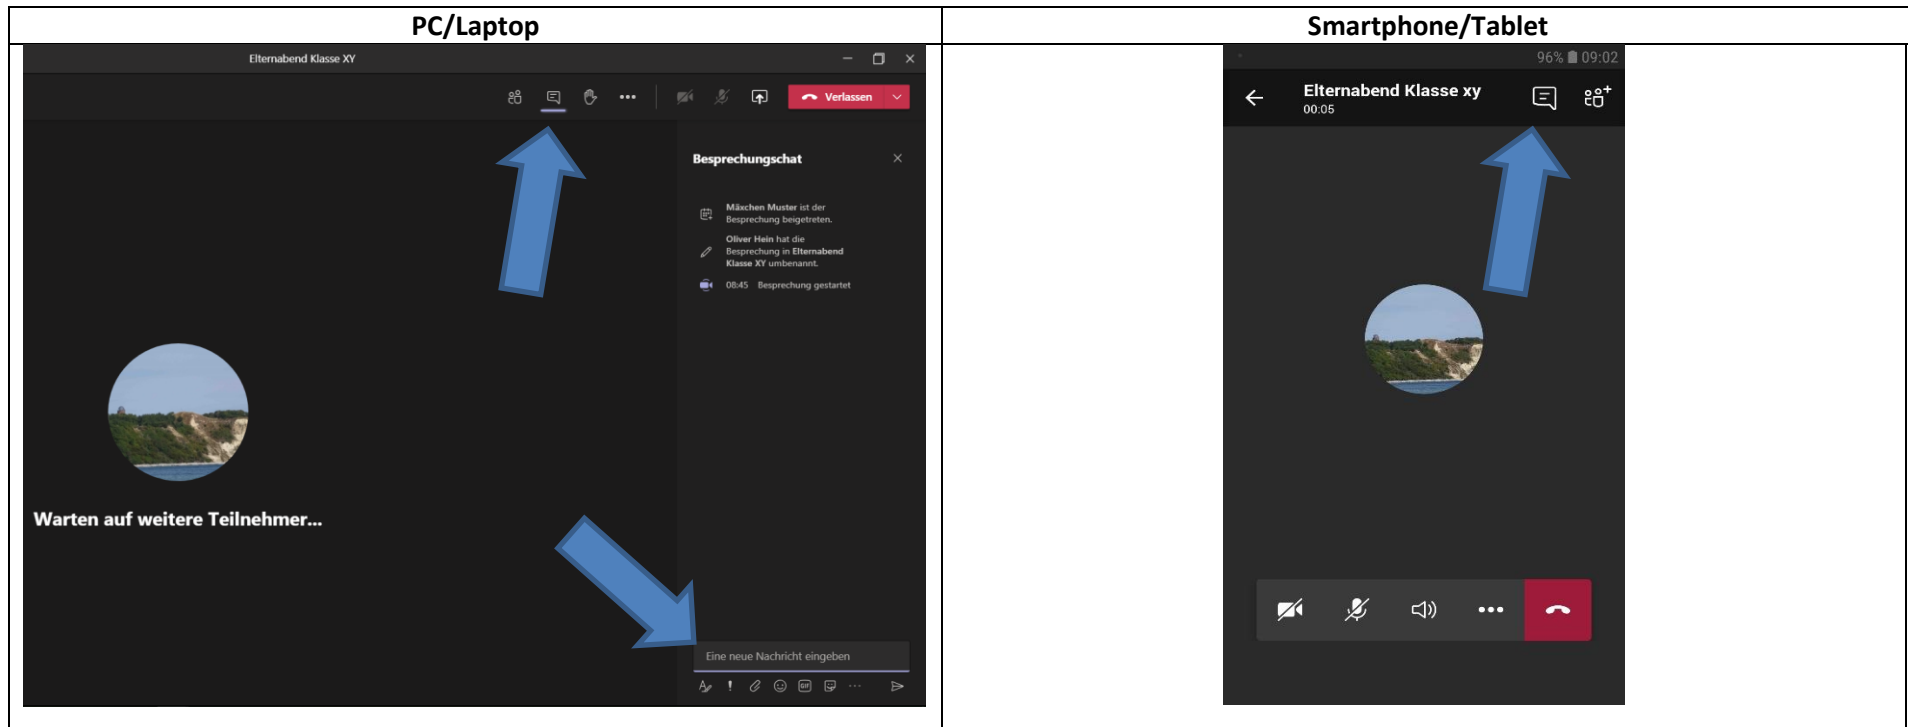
| PC/Laptop | Smartphone/Tablet |
|---|---|
| Elternabend Klasse XY<br>Verlassen<br>Besprechungschat<br>Mäxchen Muster ist der Besprechung beigetreten.<br>Oliver Hein hat die Besprechung in Elternabend Klasse XY umbenannt.<br>08:45 Besprechung gestartet<br>Warten auf weitere Teilnehmer...<br>Eine neue Nachricht eingeben | 96% 09:02<br>Elternabend Klasse xy<br>00:05 |